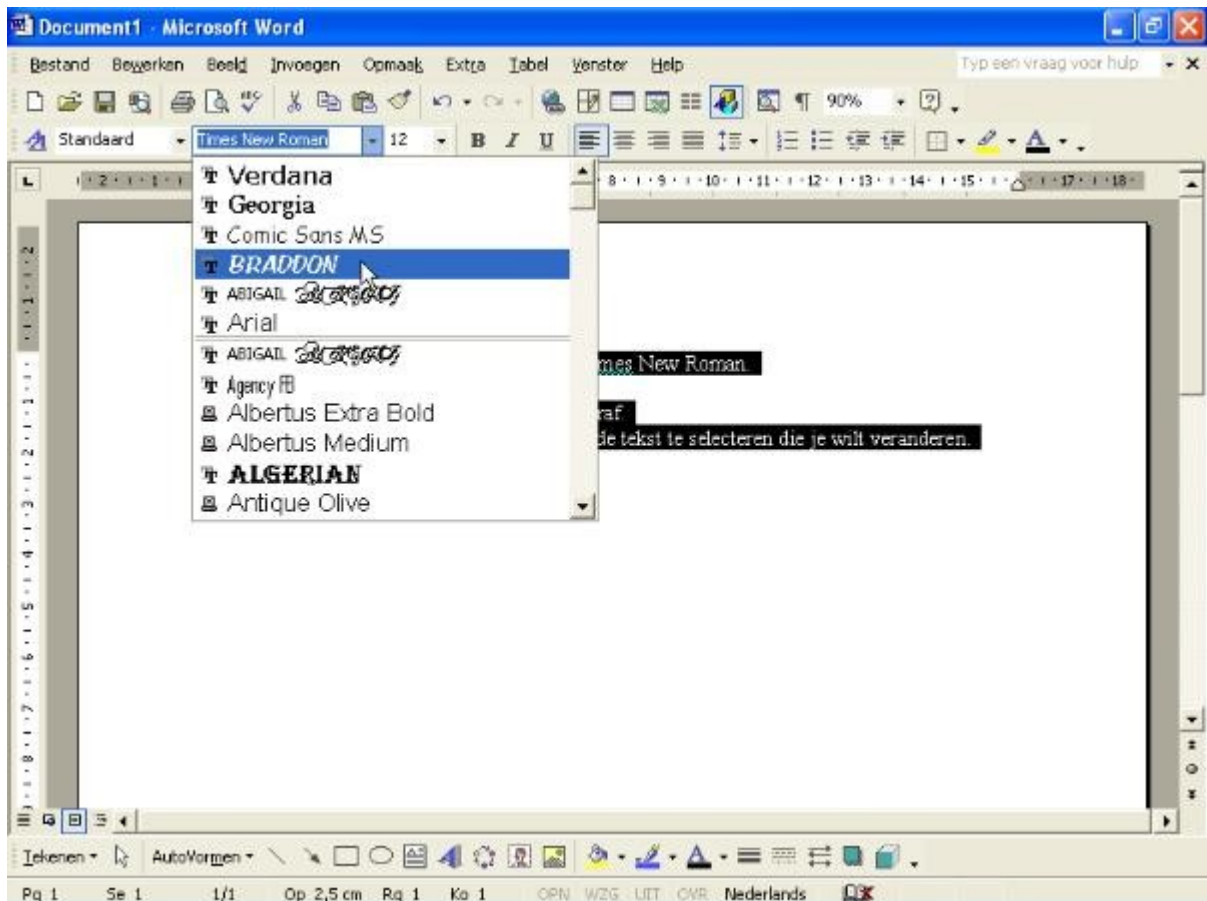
Document1 - Microsoft Word

Bestand Bewerken Beeld Invoegen Opmaak Extra Tabel Venster Help

Typ een vraag voor hulp

90%

Standaard

Times New Roman

12

B I U

Verdana
Georgia
Comic Sans MS
BRADDON
ABIGAIL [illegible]
Arial
ABIGAIL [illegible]
Agency FB
Albertus Extra Bold
Albertus Medium
ALGERIAN
Antique Olive

mes New Roman.

raf

de tekst te selecteren die je wilt veranderen.

Tekenen AutoVormen

Pg 1 Se 1 1/1 Op 2,5 cm Rg 1 Ko 1 OPN WZG UIT OVR Nederlands